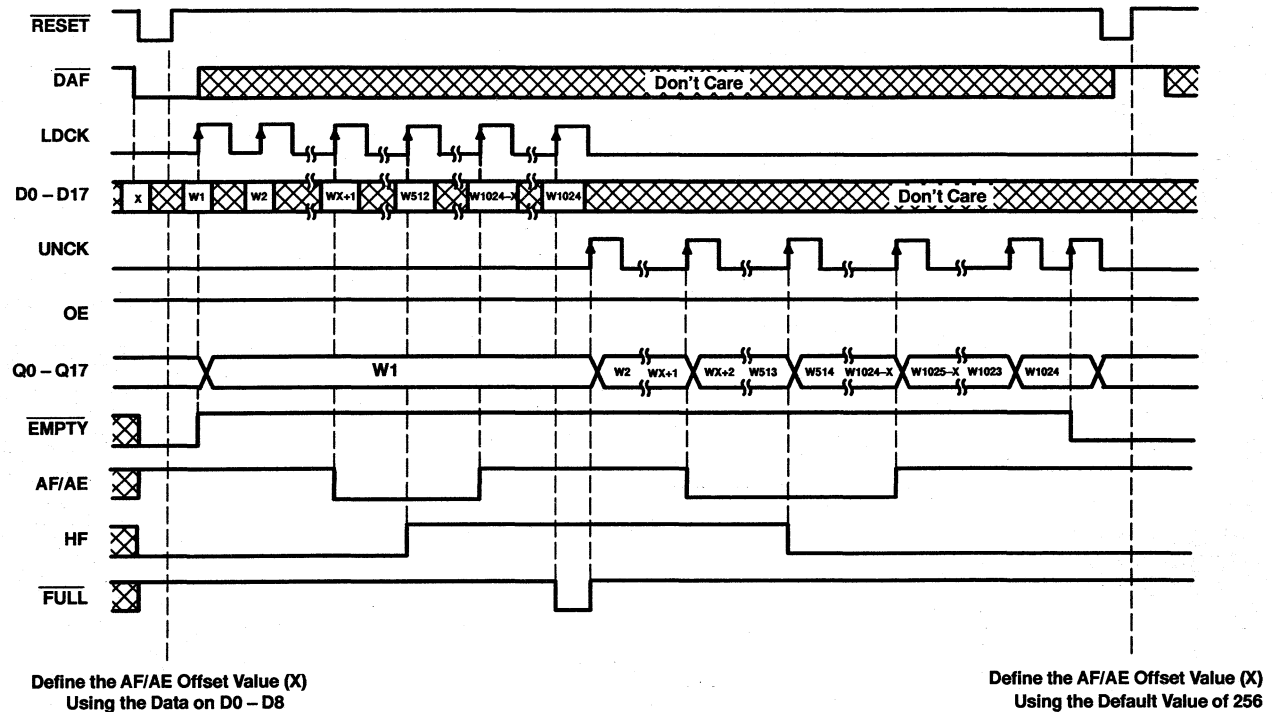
$\overline{RESET}$

$\overline{DAF}$

Don't Care

LDCK

D0 – D17

X

W1

W2

WX+1

W512

W1024–X

W1024

Don't Care

UNCK

OE

Q0 – Q17

W1

W2

WX+1

WX+2

W513

W514

W1024–X

W1025–X

W1023

W1024

$\overline{EMPTY}$

AF/AE

HF

$\overline{FULL}$

Define the AF/AE Offset Value (X) Using the Data on D0 – D8

Define the AF/AE Offset Value (X) Using the Default Value of 256